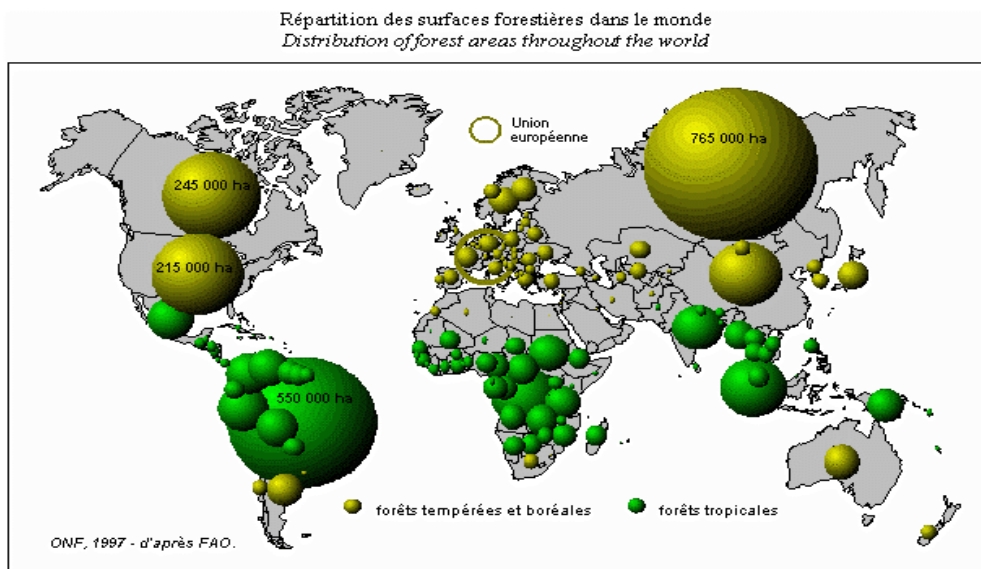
Répartition des surfaces forestières dans le monde
*Distribution of forest areas throughout the world*

Union européenne

765 000 ha

245 000 ha

215 000 ha

550 000 ha

forêts tempérées et boréales

forêts tropicales

ONF, 1997 - d'après FAO.